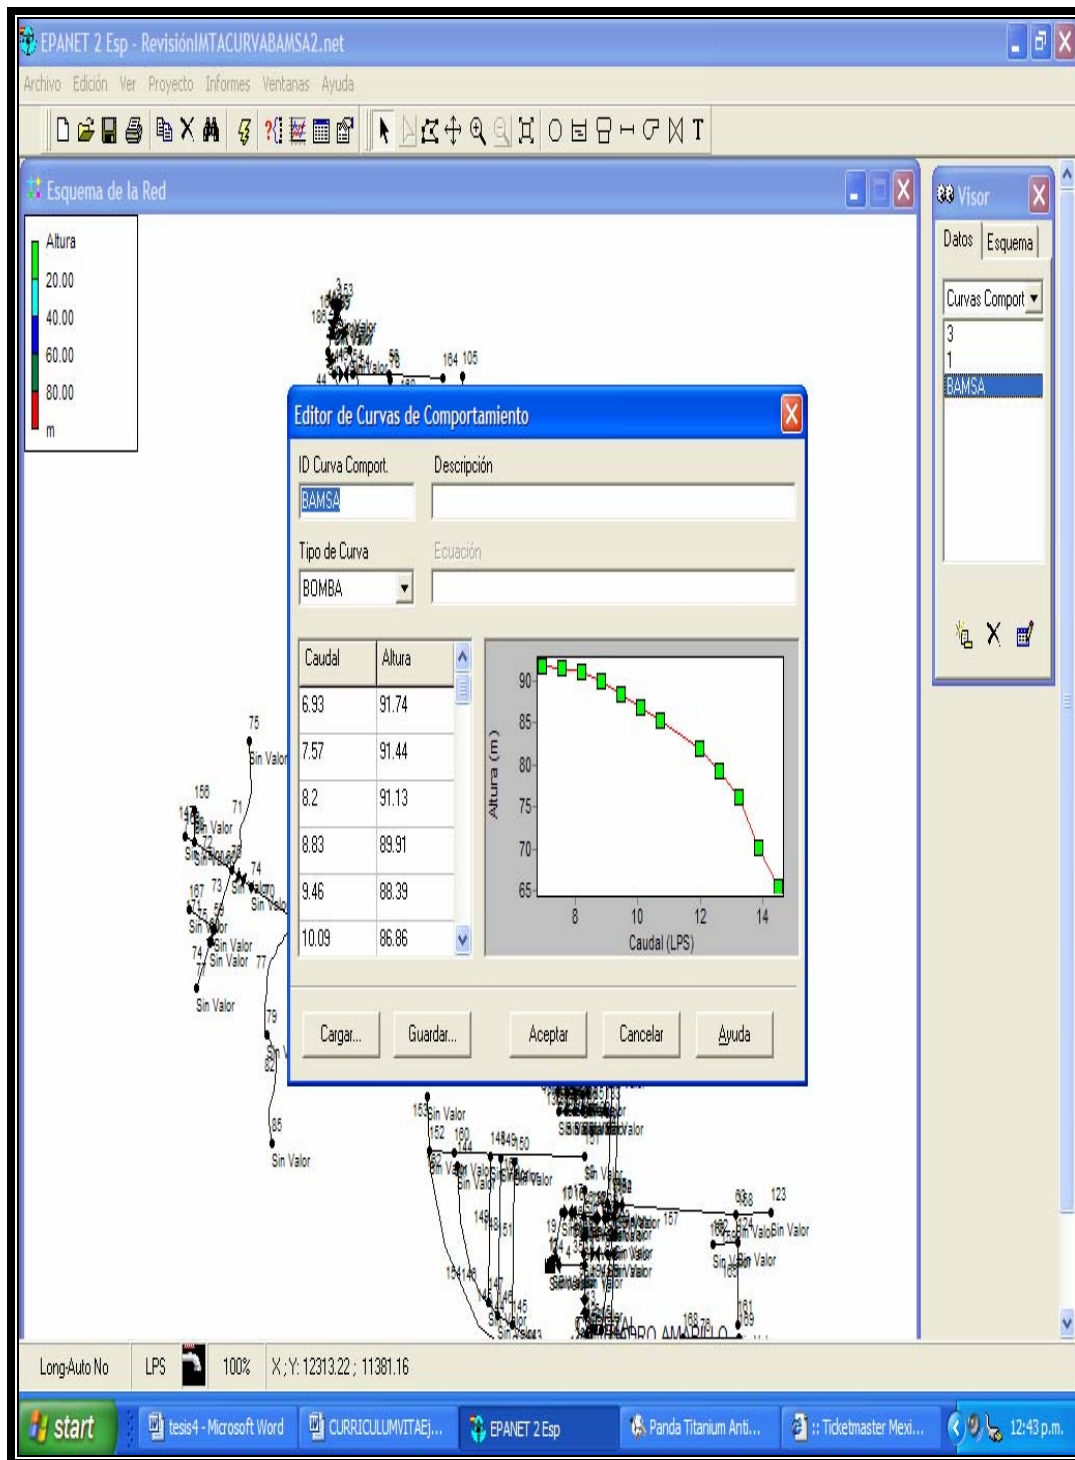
EPANET 2 Esp - RevisiónIMTACURVABAMSA2.net

Archivo Edición Ver Proyecto Informes Ventanas Ayuda

Esquema de la Red

Altura
20.00
40.00
60.00
80.00
m

Visor
Datos Esquema
Curvas Compor
3
1
BAMSA

Editor de Curvas de Comportamiento

ID Curva Comport.
BAMSA
Descripción

Tipo de Curva
BOMBA
Ecuación

| Caudal | Altura |
|---|---|
| 6.93 | 91.74 |
| 7.57 | 91.44 |
| 8.2 | 91.13 |
| 8.83 | 89.91 |
| 9.46 | 88.39 |
| 10.09 | 86.86 |

90
85
80
75
70
65
Altura (m)
8
10
12
14
Caudal (LPS)

Cargar... Guardar... Aceptar Cancelar Ayuda

Long-Auto No LPS 100% X,Y: 12313.22 ; 11381.16

start tesis4 - Microsoft Word CURRICULUMVITAEj... EPANET 2 Esp Panda Titanium Anti... :: Ticketmaster Mexi... 12:43 p.m.